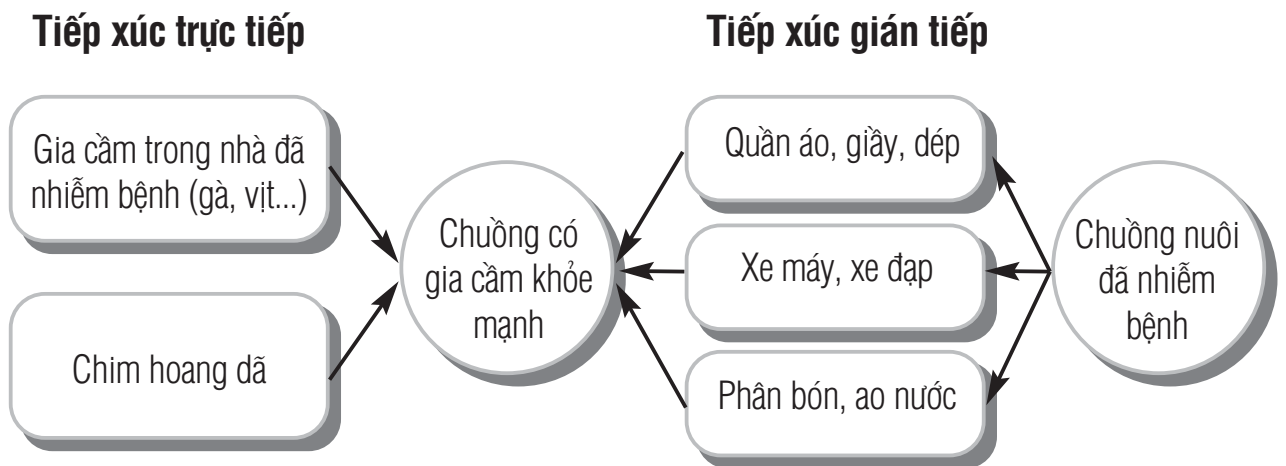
Tiếp xúc trực tiếp

Tiếp xúc gián tiếp

Gia cầm trong nhà đã nhiễm bệnh (gà, vịt...)

Chim hoang dã

Chuồng có gia cầm khỏe mạnh

Quần áo, giầy, dép

Xe máy, xe đạp

Phân bón, ao nước

Chuồng nuôi đã nhiễm bệnh